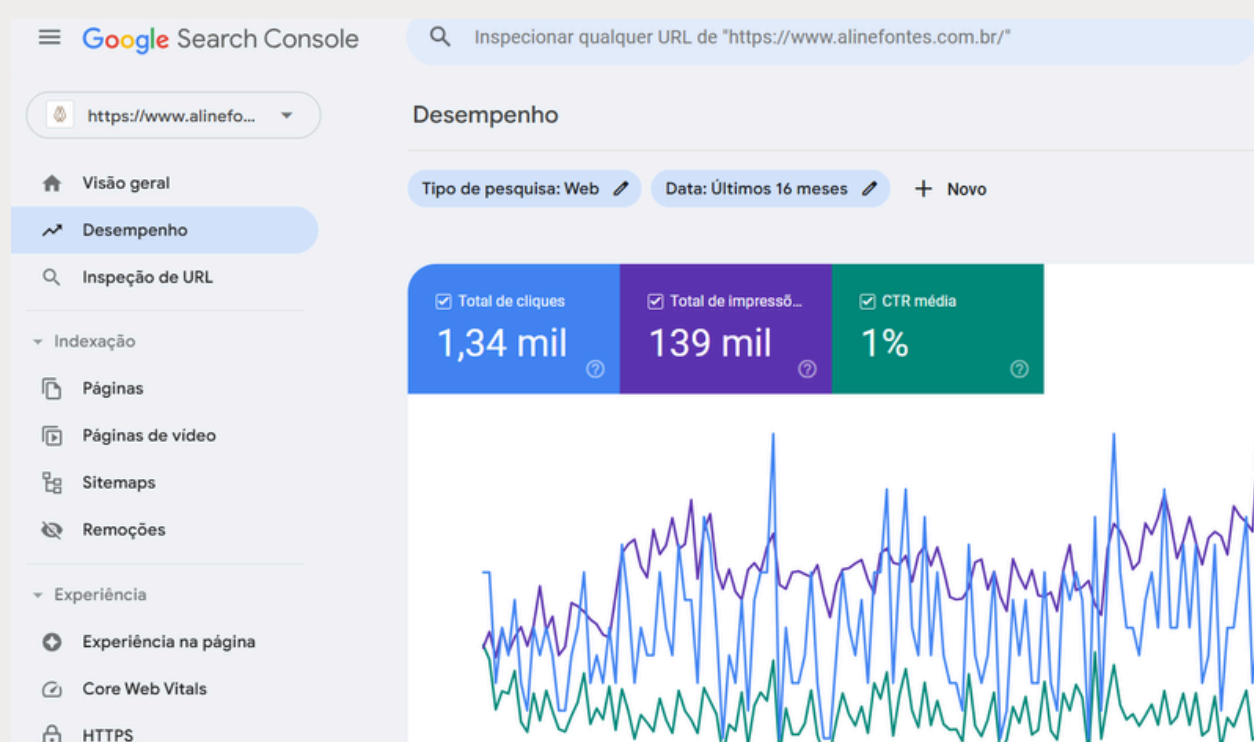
Google Search Console

Inspecionar qualquer URL de "https://www.alinefontes.com.br/"

https://www.alinefo...

Visão geral
Desempenho
Inspeção de URL

Indexação
Páginas
Páginas de vídeo
Sitemaps
Remoções

Experiência
Experiência na página
Core Web Vitals
HTTPS

Desempenho

Tipo de pesquisa: Web
Data: Últimos 16 meses
Novo

Total de cliques
1,34 mil

Total de impressõ...
139 mil

CTR média
1%